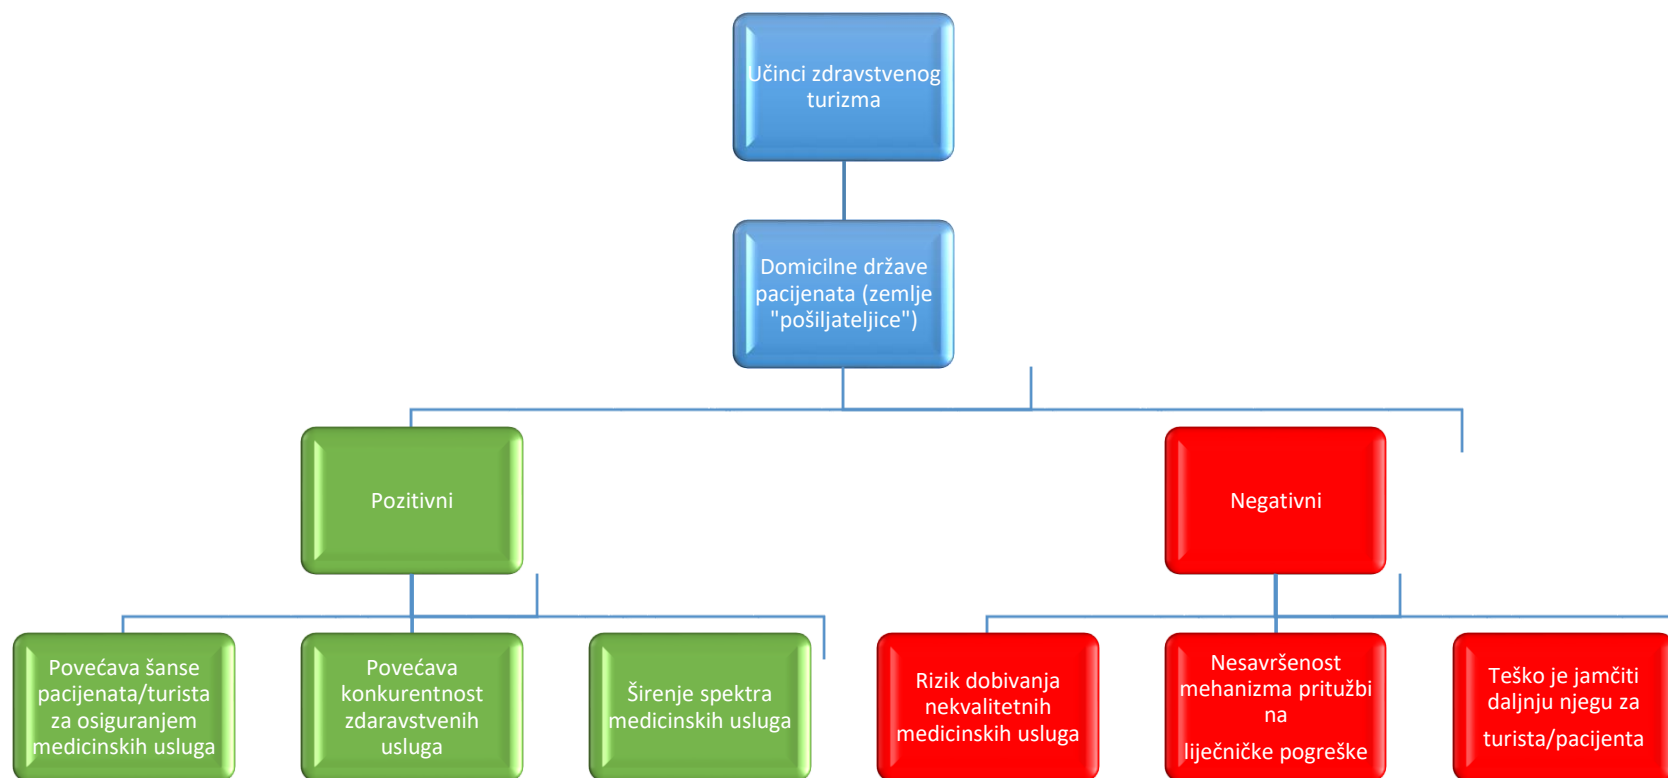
Učinci zdravstvenog turizma

Domicilne države pacijenata (zemlje "pošiljateljice")

Pozitivni

Negativni

Povećava šanse pacijenata/turista za osiguranjem medicinskih usluga

Povećava konkurentnost zdaravstvenih usluga

Širenje spektra medicinskih usluga

Rizik dobivanja nekvalitetnih medicinskih usluga

Nesavršenost mehanizma pritužbi na

liječničke pogreške

Teško je jamčiti daljnju njegu za

turista/pacijenta